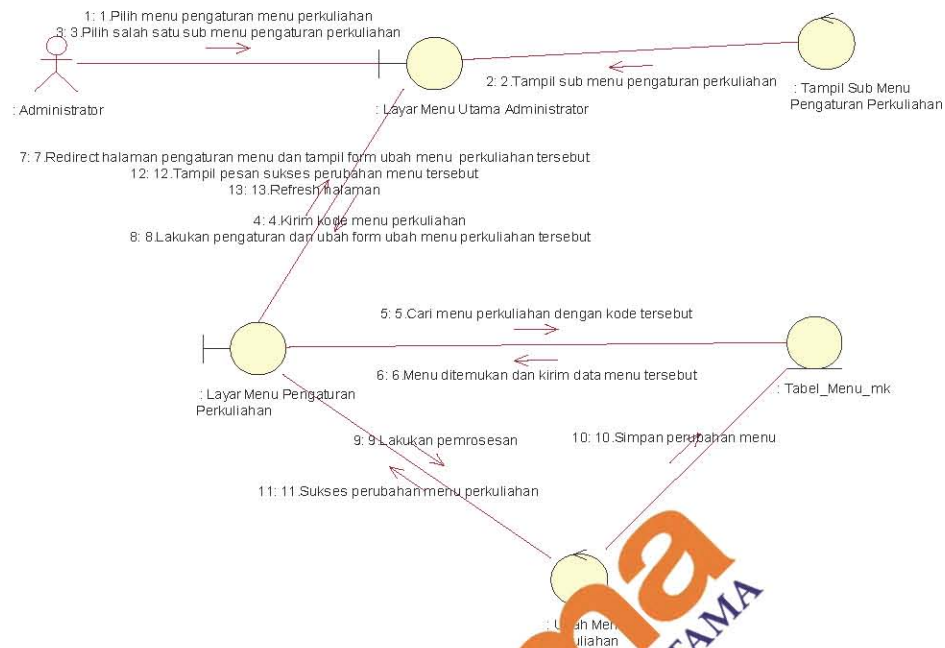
1: 1.Pilih menu pengaturan menu perkuliahan
3: 3.Pilih salah satu sub menu pengaturan perkuliahan

: Administrator

: Layar Menu Utama Administrator

2: 2.Tampil sub menu pengaturan perkuliahan

: Tampil Sub Menu Pengaturan Perkuliahan

7: 7.Redirect halaman pengaturan menu dan tampil form ubah menu perkuliahan tersebut
12: 12.Tampil pesan sukses perubahan menu tersebut
13: 13.Refresh halaman

4: 4.Kirim kode menu perkuliahan
8: 8.Lakukan pengaturan dan ubah form ubah menu perkuliahan tersebut

5: 5.Cari menu perkuliahan dengan kode tersebut

6: 6.Menu ditemukan dan kirim data menu tersebut

: Layar Menu Pengaturan Perkuliahan

: Tabel_Menu_mk

9: 9.Lakukan pemrosesan

10: 10.Simpan perubahan menu

11: 11.Sukses perubahan menu perkuliahan

: U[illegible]ah Me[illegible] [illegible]uliahan

ma
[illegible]TAMA